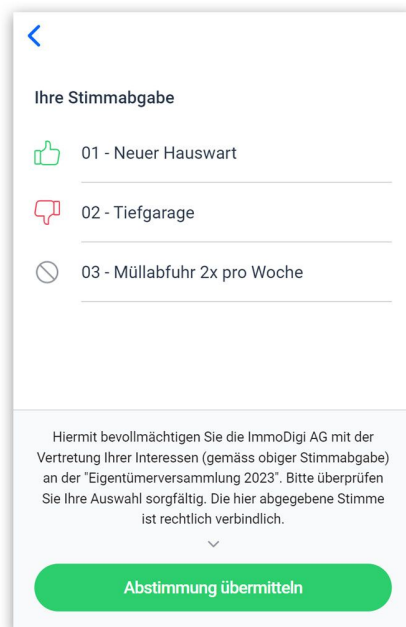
Ihre Stimmabgabe

01 - Neuer Hauswart

02 - Tiefgarage

03 - Müllabfuhr 2x pro Woche

Hiermit bevollmächtigen Sie die ImmoDigi AG mit der Vertretung Ihrer Interessen (gemäss obiger Stimmabgabe) an der "Eigentümerversammlung 2023". Bitte überprüfen Sie Ihre Auswahl sorgfältig. Die hier abgegebene Stimme ist rechtlich verbindlich.

Abstimmung übermitteln